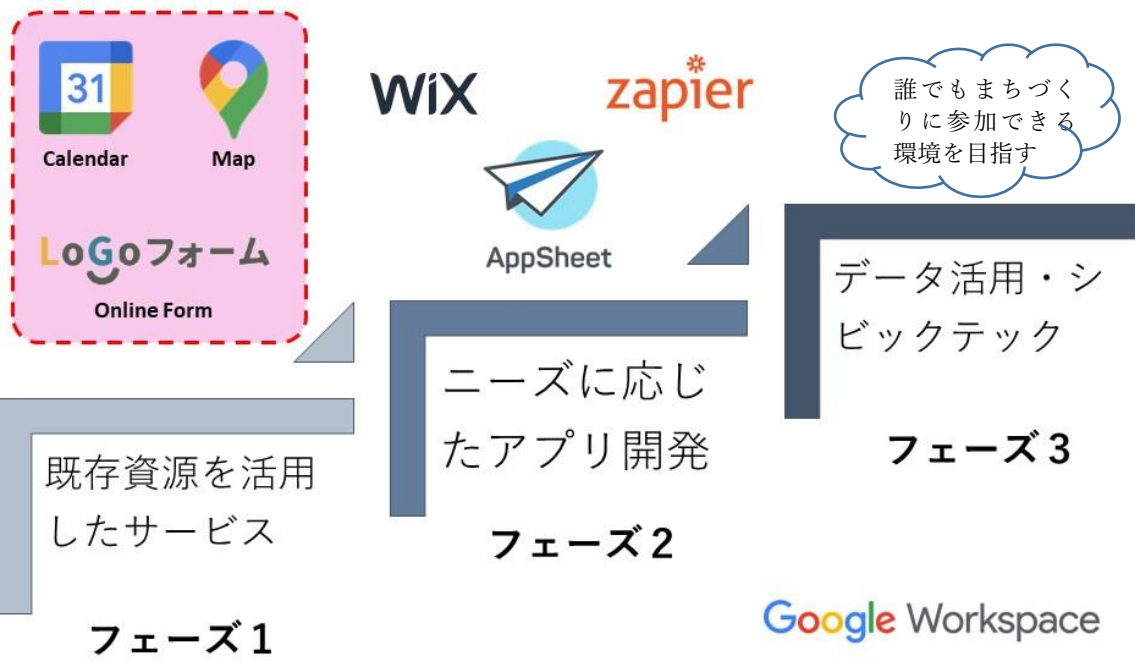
31
Calendar
Map
LoGoフォーム
Online Form

WiX
zapier
AppSheet

誰でもまちづくりに参加できる環境を目指す

データ活用・シビックテック

ニーズに応じたアプリ開発

既存資源を活用したサービス

フェーズ3

フェーズ2

フェーズ1

Google Workspace